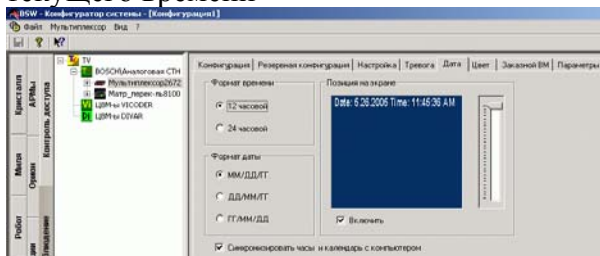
BSW - Конфигуратор системы - [Конфигурация1]
Файл Мультиплексор Вид ?

Кристалл
АРМы
Контроль доступа
Мига
Орион
Робот
Наблюдение

TV
BOSCH(Аналоговая СТН
Мультиплексор2672
Матр_перек-ль8100
ЦВМ-ы VICODER
ЦВМ-ы DIVAR

Конфигурация | Резервная конфигурация | Настройка | Тревога | Дата | Цвет | Заказной ВМ | Параметры

Формат времени
12 часовой
24 часовой

Позиция на экране
Date: 5.26.2006 Time: 11:45:36 AM

Формат даты
ММ/ДД/ГГ
ДД/ММ/ГГ
ГГ/ММ/ДД

Включить

Синхронизировать часы и календарь с компьютером